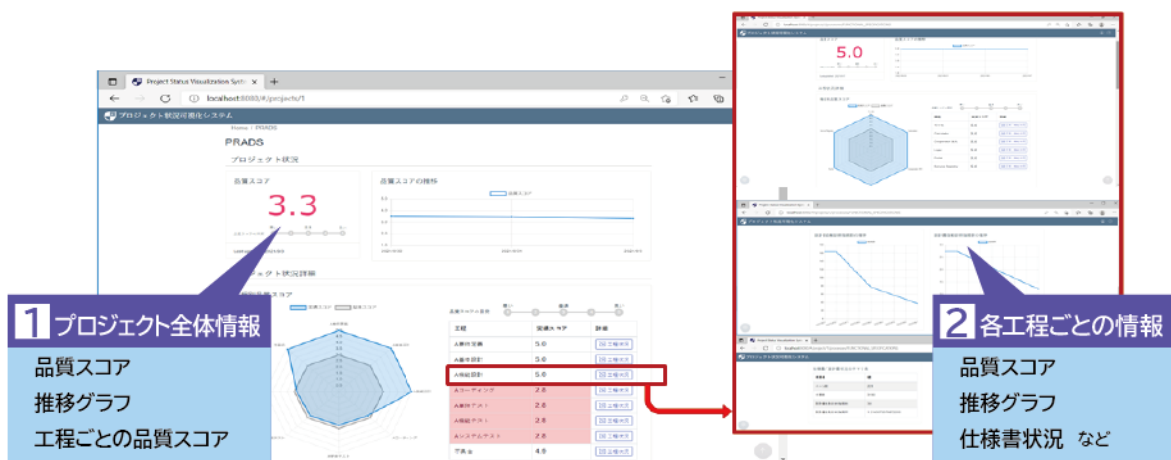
Project Status Visualization Syst ×

localhost:8080/#/projects/1

プロジェクト状況可視化システム

Home / PRADS

PRADS

プロジェクト状況

品質スコア

3.3

品質スコアの推移

プロジェクト状況詳細

工程 | 品質スコア | 評価

A要件定義 5.0

A基本設計 5.0

A機能設計 5.0

Aコーディング 2.8

A単体テスト 2.8

A結合テスト 2.8

Aシステムテスト 2.8

平均 4.0

5.0

1 プロジェクト全体情報

品質スコア

推移グラフ

工程ごとの品質スコア

2 各工程ごとの情報

品質スコア

推移グラフ

仕様書状況 など